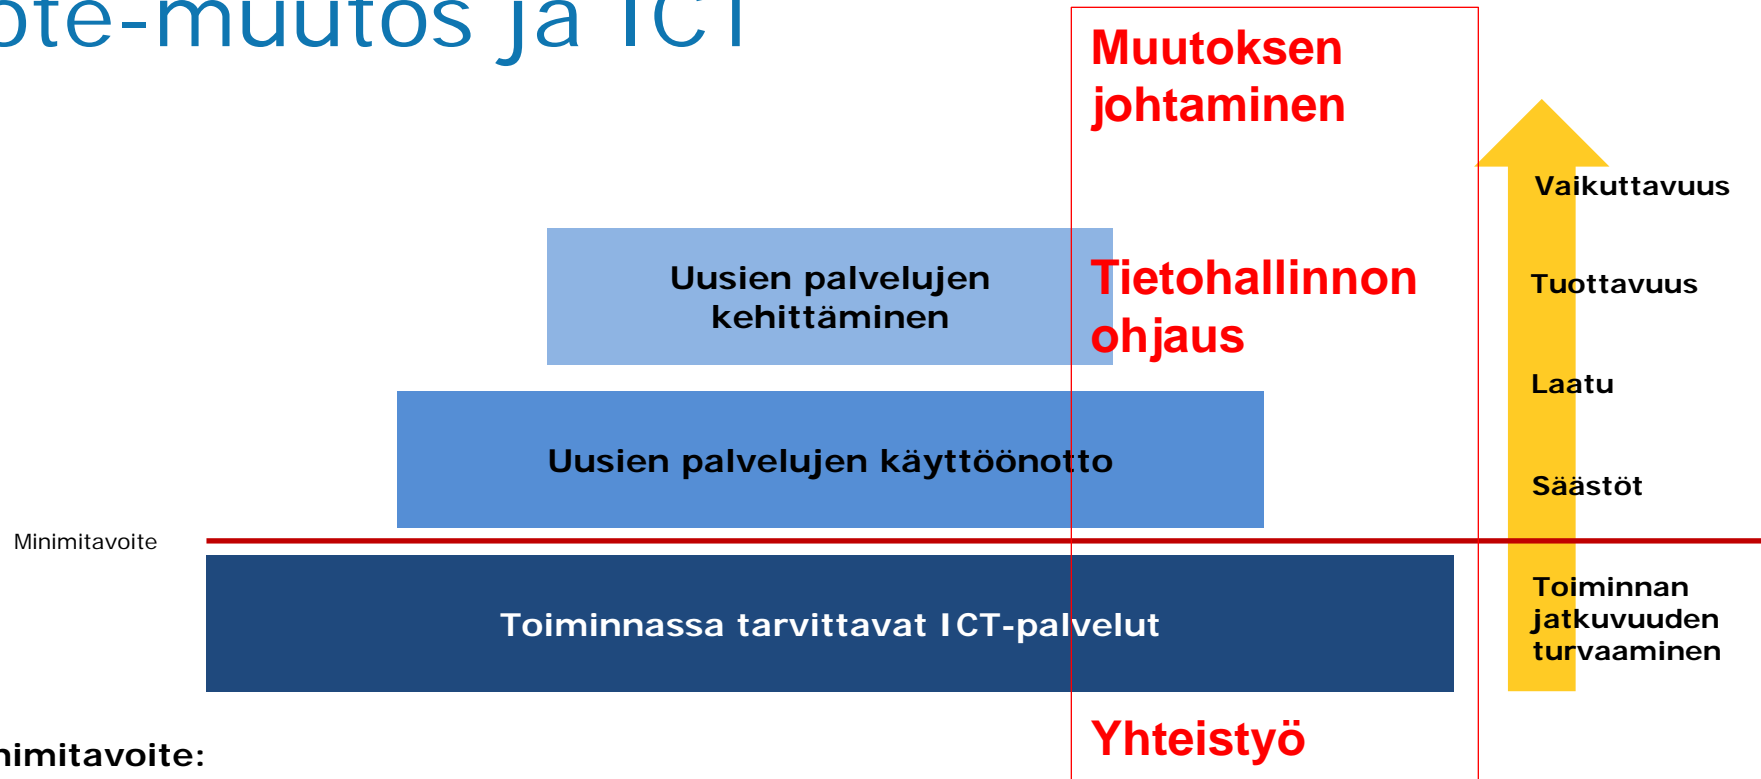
ote-muutos ja ICT

Muutoksen johtaminen

Vaikuttavuus

Uusien palvelujen kehittäminen

Tietohallinnon ohjaus

Tuottavuus

Laatu

Uusien palvelujen käyttöönotto

Säästöt

Minimitavoite

Toiminnassa tarvittavat ICT-palvelut

Toiminnan jatkuvuuden turvaaminen

nimitavoite:

Yhteistyö